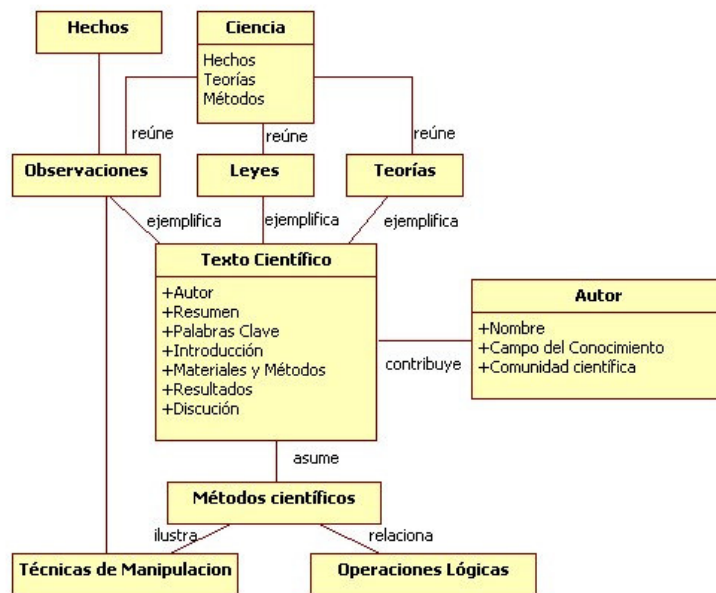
Hechos

Ciencia

Hechos
Teorías
Métodos

reúne

reúne

reúne

Observaciones

Leyes

Teorías

ejemplifica

ejemplifica

ejemplifica

Texto Científico

+Autor
+Resumen
+Palabras Clave
+Introducción
+Materiales y Métodos
+Resultados
+Discución

Autor

+Nombre
+Campo del Conocimiento
+Comunidad científica

contribuye

asume

Métodos científicos

ilustra

relaciona

Técnicas de Manipulacion

Operaciones Lógicas